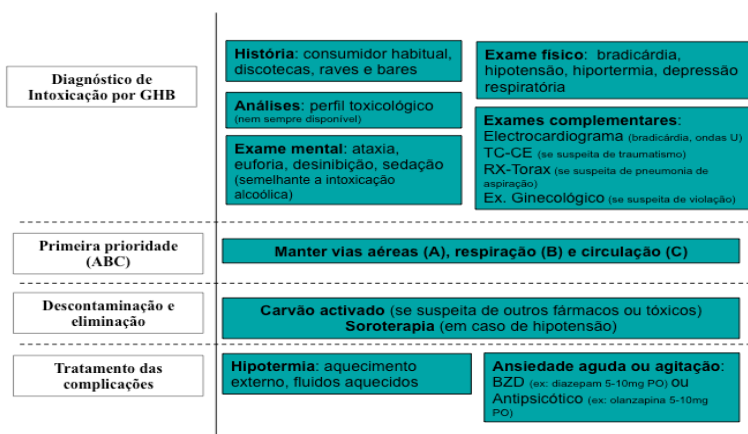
Diagnóstico de Intoxicação por GHB

História: consumidor habitual, discotecas, raves e bares

Análises: perfil toxicológico (nem sempre disponível)

Exame mental: ataxia, euforia, desinibição, sedação (semelhante a intoxicação alcoólica)

Exame físico: bradicárdia, hipotensão, hipotermia, depressão respiratória

Exames complementares:
Electrocardiograma (bradicárdia, ondas U)
TC-CE (se suspeita de traumatismo)
RX-Torax (se suspeita de pneumonia de aspiração)
Ex. Ginecológico (se suspeita de violação)

Primeira prioridade (ABC)

Manter vias aéreas (A), respiração (B) e circulação (C)

Descontaminação e eliminação

Carvão activado (se suspeita de outros fármacos ou tóxicos)
Soroterapia (em caso de hipotensão)

Tratamento das complicações

Hipotermia: aquecimento externo, fluidos aquecidos

Ansiedade aguda ou agitação:
BZD (ex: diazepam 5-10mg PO) ou
Antipsicótico (ex: olanzapina 5-10mg PO)